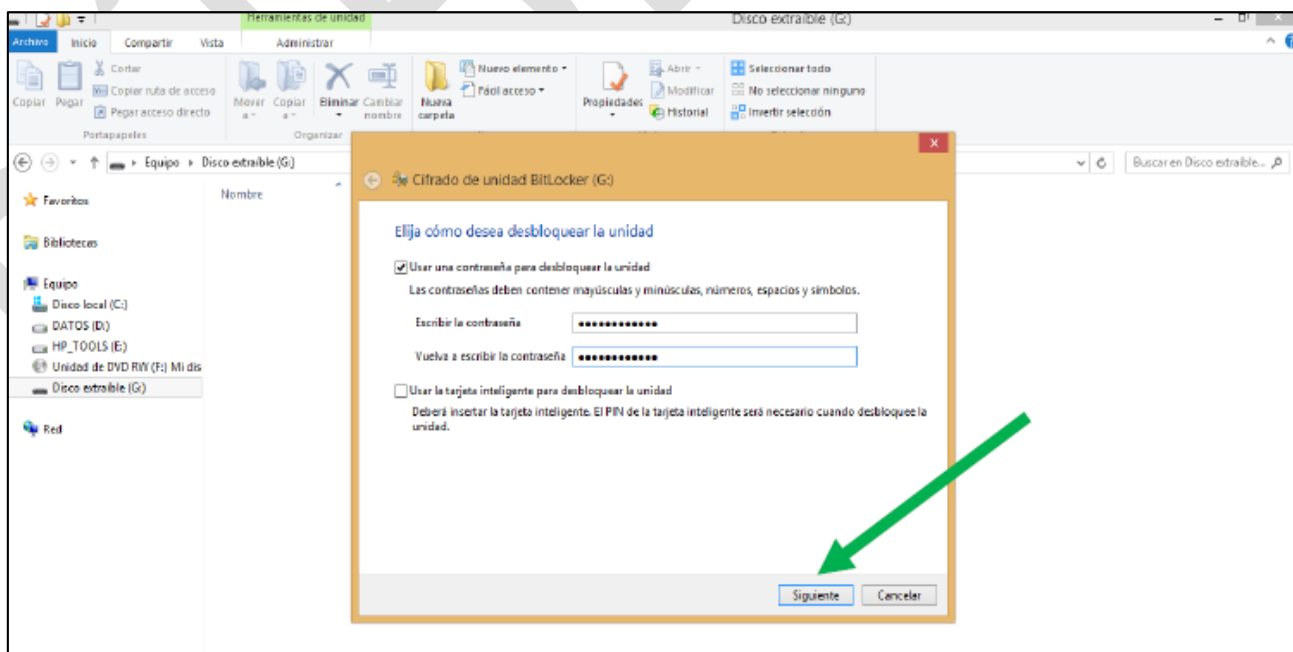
Herramientas de unidad
Disco extraíble (G:)

Archivo
Inicio
Compartir
Vista
Administrar

Cortar
Copiar ruta de acceso
Pegar acceso directo
Copiar
Pegar
Portapapeles

Mover a
Copiar a
Eliminar
Cambiar nombre
Organizar

Nueva carpeta
Nuevo elemento
Fácil acceso

Propiedades
Abrir
Modificar
Historial

Seleccionar todo
No seleccionar ninguno
Invertir selección

Equipo ▸ Disco extraíble (G:)
Buscar en Disco extraíble...

Nombre

Favoritos
Bibliotecas
Equipo
Disco local (C:)
DATOS (D:)
HP_TOOLS (E:)
Unidad de DVD RW (F:) Mi dis
Disco extraíble (G:)
Red

Cifrado de unidad BitLocker (G:)

Elija cómo desea desbloquear la unidad

Usar una contraseña para desbloquear la unidad
Las contraseñas deben contener mayúsculas y minúsculas, números, espacios y símbolos.
Escribir la contraseña ••••••••••••
Vuelva a escribir la contraseña ••••••••••••

Usar la tarjeta inteligente para desbloquear la unidad
Deberá insertar la tarjeta inteligente. El PIN de la tarjeta inteligente será necesario cuando desbloquee la unidad.

Siguiente
Cancelar